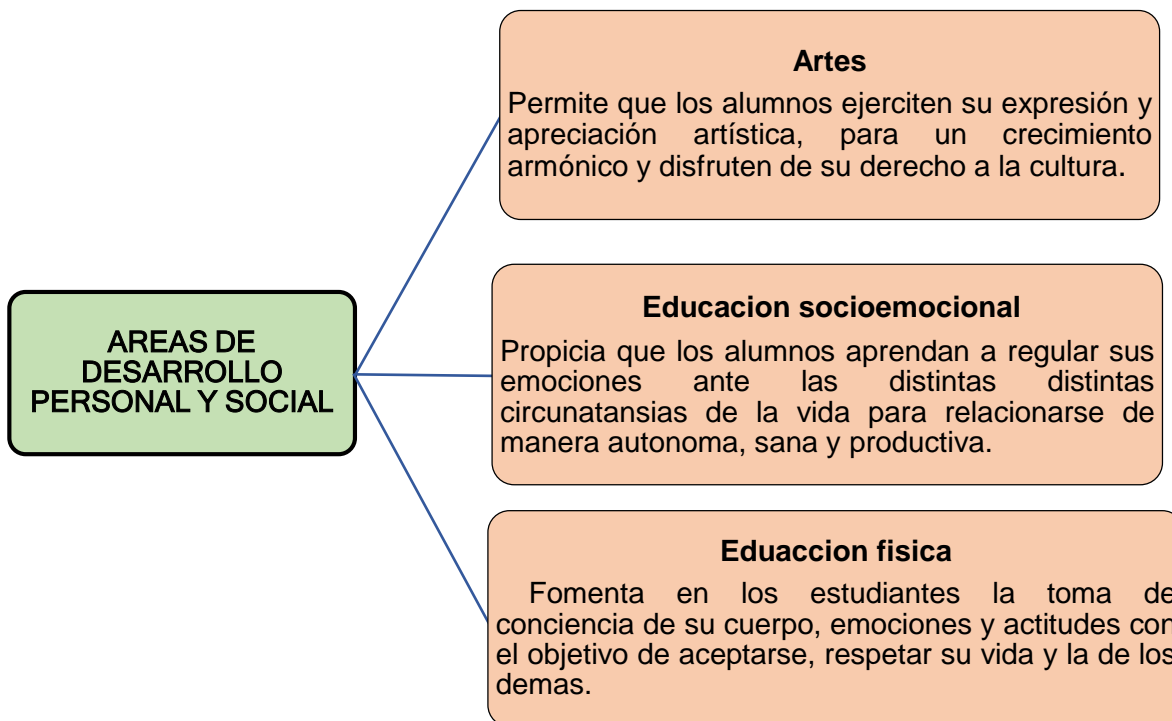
AREAS DE DESARROLLO PERSONAL Y SOCIAL

Artes

Permite que los alumnos ejerciten su expresión y apreciación artística, para un crecimiento armónico y disfruten de su derecho a la cultura.

Educacion socioemocional

Propicia que los alumnos aprendan a regular sus emociones ante las distintas distintas circunatansias de la vida para relacionarse de manera autonoma, sana y productiva.

Eduaccion fisica

Fomenta en los estudiantes la toma de conciencia de su cuerpo, emociones y actitudes con el objetivo de aceptarse, respetar su vida y la de los demas.